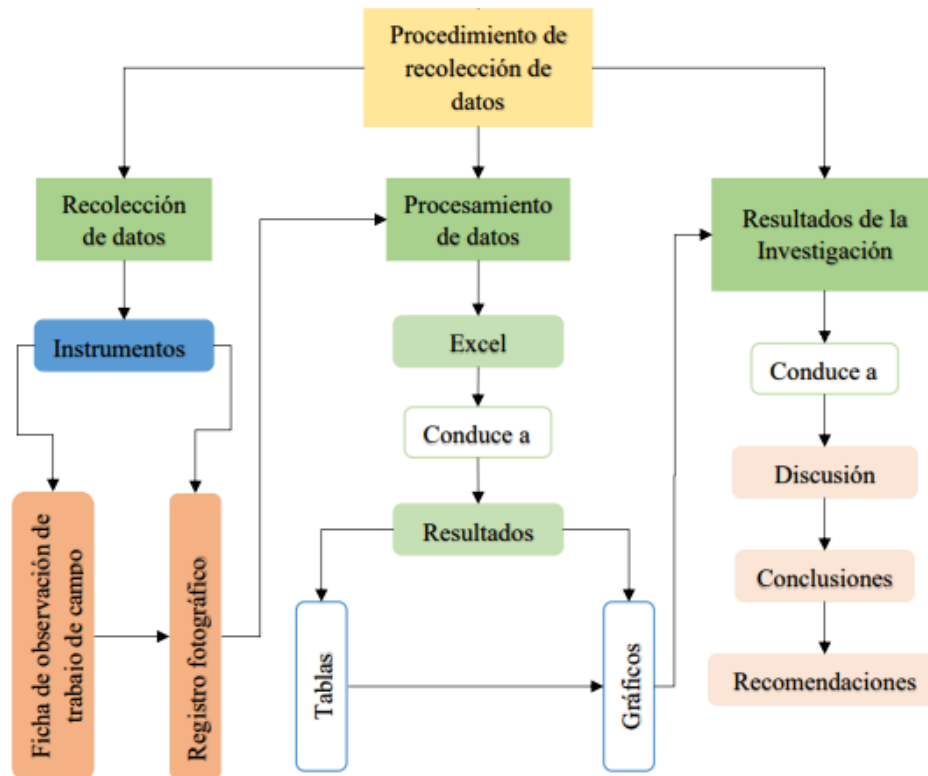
Procedimiento de recolección de datos

Recolección de datos

Procesamiento de datos

Resultados de la Investigación

Instrumentos

Excel

Conduce a

Conduce a

Discusión

Resultados

Conclusiones

Ficha de observación de trabajo de campo

Registro fotográfico

Tablas

Gráficos

Recomendaciones